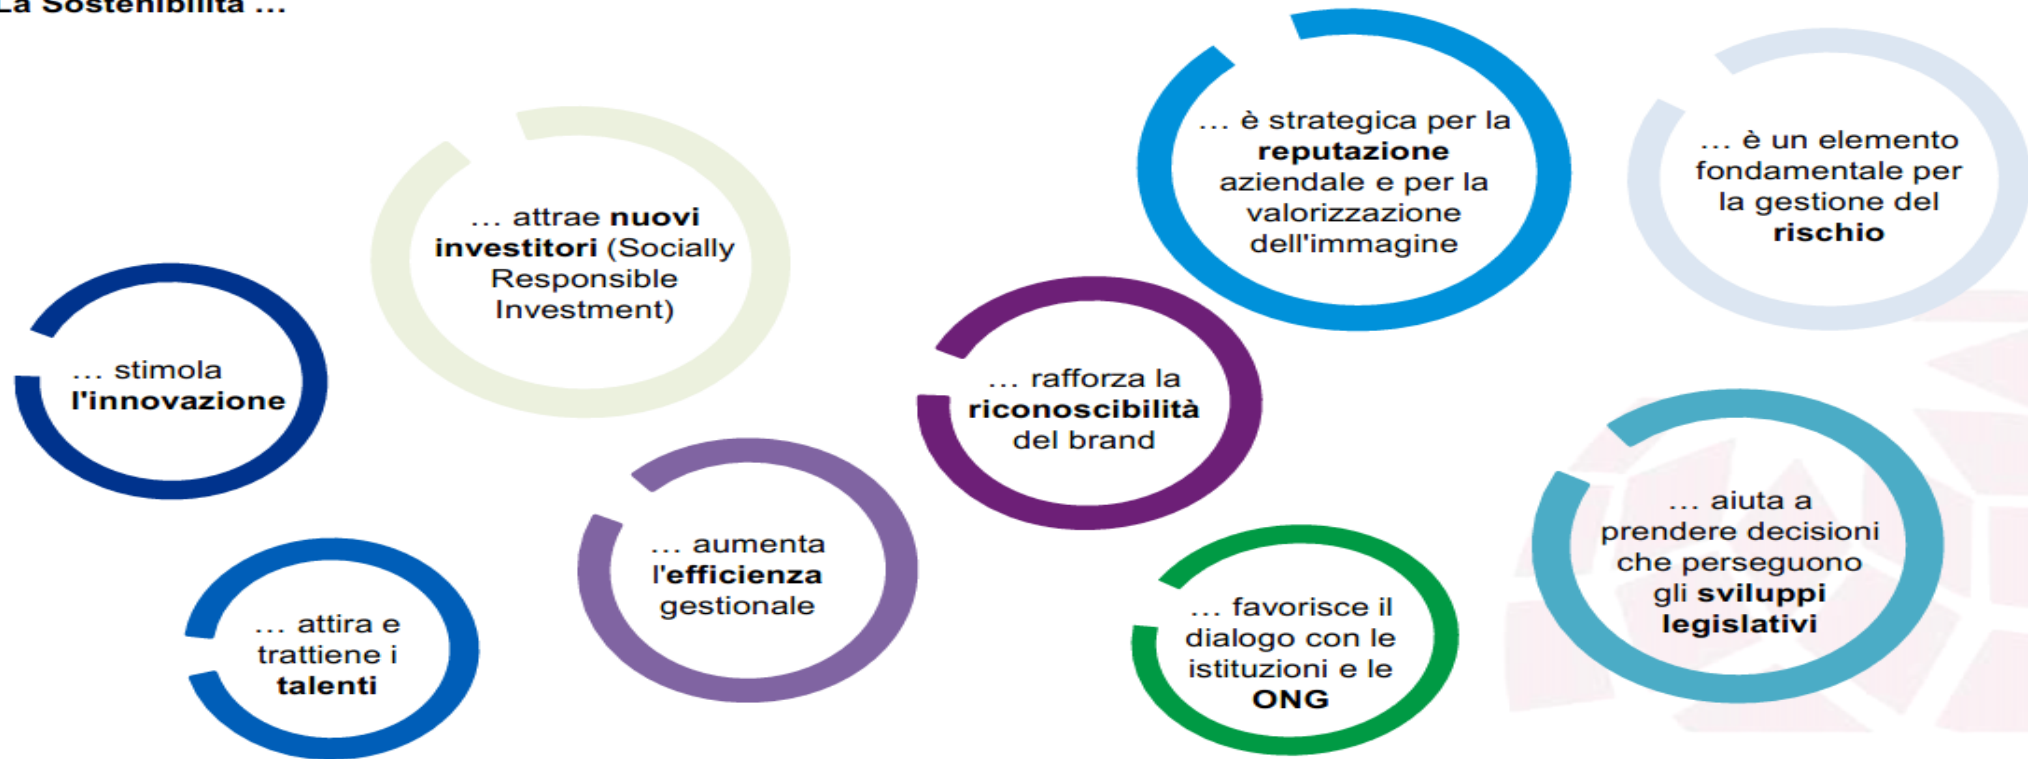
La Sostenibilità ...

... stimola l'innovazione

... attrae nuovi investitori (Socially Responsible Investment)

... attira e trattiene i talenti

... aumenta l'efficienza gestionale

... rafforza la riconoscibilità del brand

... è strategica per la reputazione aziendale e per la valorizzazione dell'immagine

... favorisce il dialogo con le istituzioni e le ONG

... è un elemento fondamentale per la gestione del rischio

... aiuta a prendere decisioni che perseguono gli sviluppi legislativi